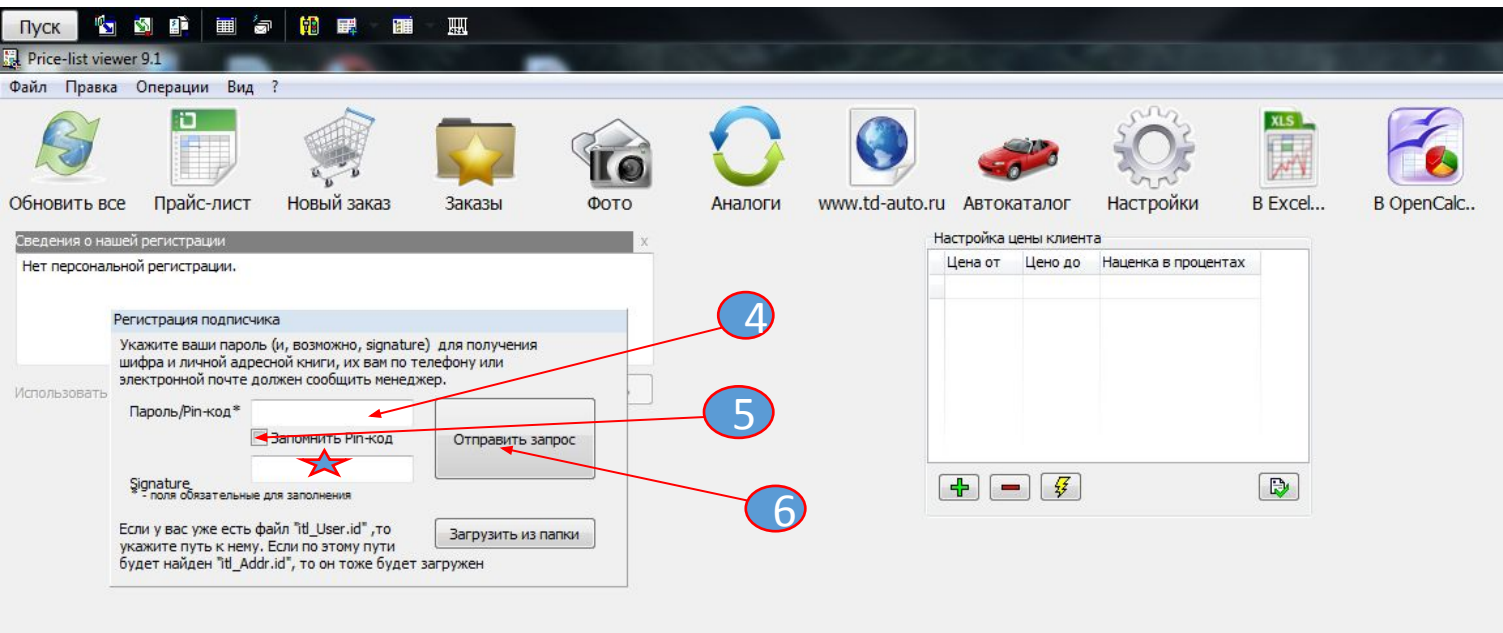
Пуск

Price-list viewer 9.1

Файл Правка Операции Вид ?

Обновить все Прайс-лист Новый заказ Заказы Фото Аналоги www.td-auto.ru Автокаталог Настройки В Excel... В OpenCalc..

Сведения о нашей регистрации x

Нет персональной регистрации.

Использовать

Регистрация подписчика

Укажите ваши пароль (и, возможно, signature) для получения шифра и личной адресной книги, их вам по телефону или электронной почте должен сообщить менеджер.

Пароль/Pin-код*

Запомнить Pin-код

Отправить запрос

Signature

* - поля обязательные для заполнения

Если у вас уже есть файл "itl_User.id" ,то укажите путь к нему. Если по этому пути будет найден "itl_Addr.id", то он тоже будет загружен

Загрузить из папки

4

5

6

Настройка цены клиента

| Цена от | Цено до | Наценка в процентах |
|---|---|---|
| | | |